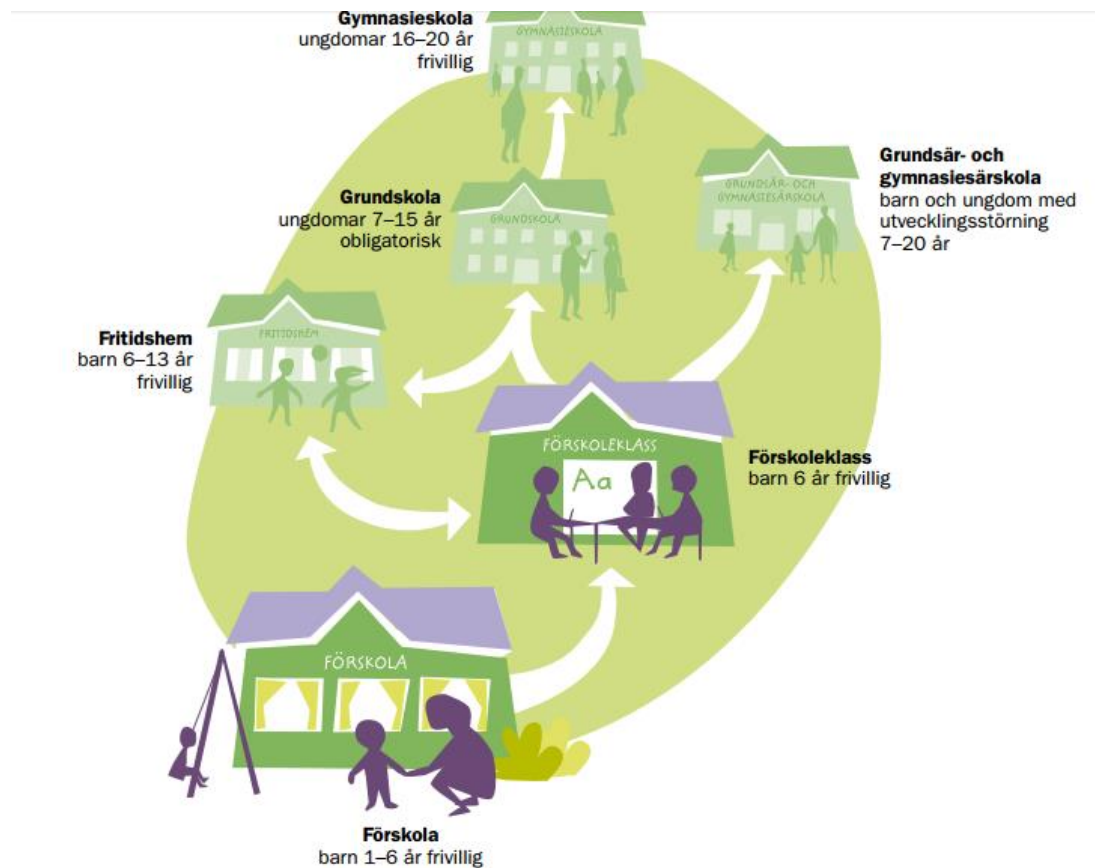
Gymnasieskola
ungdomar 16–20 år
frivillig

GYMNASIESKOLA

Grundsär- och gymnasiesärskola
barn och ungdom med utvecklingsstörning
7–20 år

GRUNDSÄR- OCH GYMNASIESÄRSKOLA

Grundskola
ungdomar 7–15 år
obligatorisk

GRUNDSKOLA

Fritidshem
barn 6–13 år
frivillig

FRITIDSHEM

FÖRSKOLEKLASS

Aa

Förskoleklass
barn 6 år frivillig

FÖRSKOLA

Förskola
barn 1–6 år frivillig